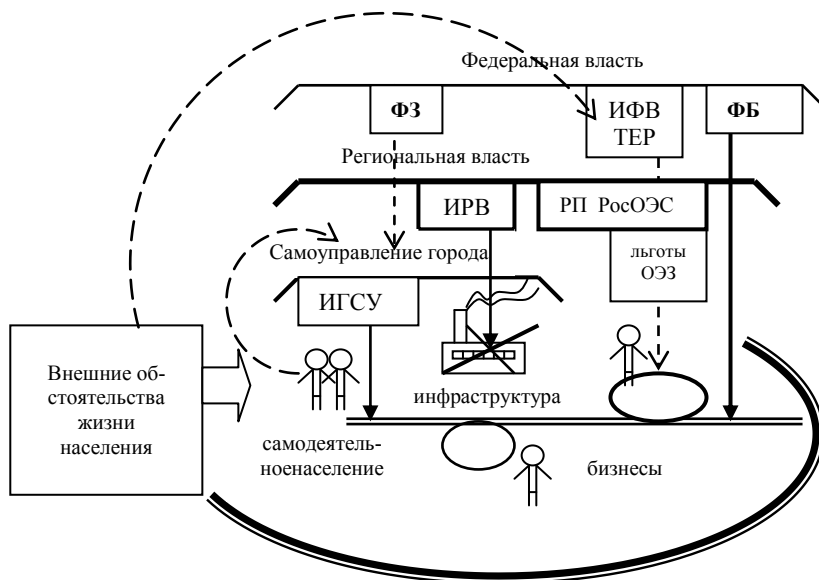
Федеральная власть

ФЗ

ИФВ ТЕР

ФБ

Региональная власть

ИРВ

РП РосОЭС

Самоуправление города

льготы ОЭЗ

ИГСУ

Внешние обстоятельства жизни населения

инфраструктура

самодеятельноенаселение

бизнесы